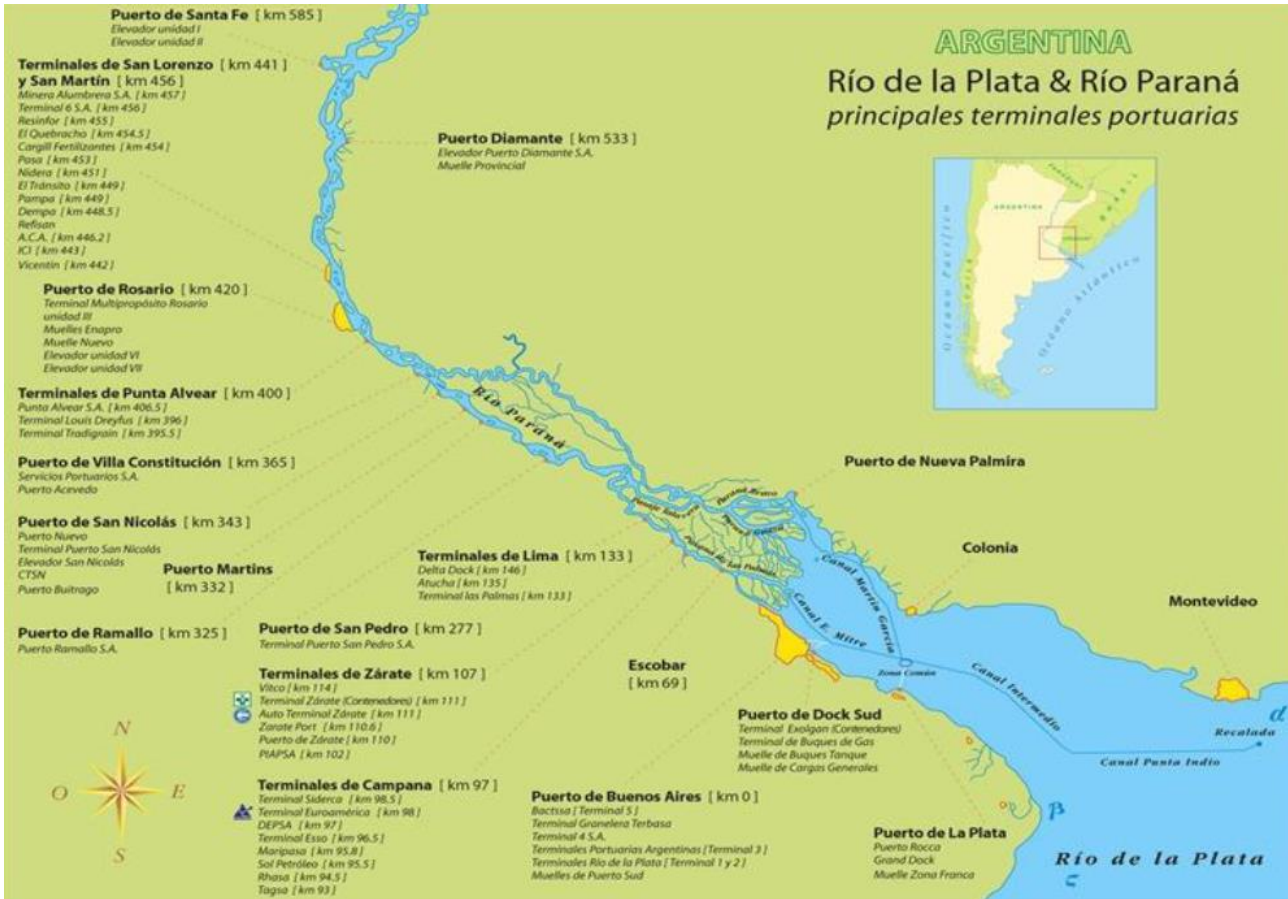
ARGENTINA
Río de la Plata & Río Paraná
principales terminales portuarias

Puerto de Santa Fe [ km 585 ]
Elevador unidad I
Elevador unidad II

Terminales de San Lorenzo [ km 441 ]
y San Martín [ km 456 ]
Minera Alumbrera S.A. [ km 457 ]
Terminal 6 S.A. [ km 456 ]
Resinfor [ km 455 ]
El Quebracho [ km 454.5 ]
Cargill Fertilizantes [ km 454 ]
Pasa [ km 453 ]
Nidera [ km 451 ]
El Tránsito [ km 449 ]
Pampa [ km 449 ]
Dempa [ km 448.5 ]
Refisan
A.C.A. [ km 446.2 ]
ICI [ km 443 ]
Vicentín [ km 442 ]

Puerto Diamante [ km 533 ]
Elevador Puerto Diamante S.A.
Muelle Provincial

Puerto de Rosario [ km 420 ]
Terminal Multipropósito Rosario unidad III
Muelles Enapro
Muelle Nuevo
Elevador unidad VI
Elevador unidad VII

Terminales de Punta Alvear [ km 400 ]
Punta Alvear S.A. [ km 406.5 ]
Terminal Louis Dreyfus [ km 396 ]
Terminal Tradigrain [ km 395.5 ]

Puerto de Villa Constitución [ km 365 ]
Servicios Portuarios S.A.
Puerto Acevedo

Puerto de San Nicolás [ km 343 ]
Puerto Nuevo
Terminal Puerto San Nicolás
Elevador San Nicolás
CTSN
Puerto Buitrago

Puerto Martins
[ km 332 ]

Puerto de Ramallo [ km 325 ]
Puerto Ramallo S.A.

Río Paraná

Puerto de Nueva Palmira

Terminales de Lima [ km 133 ]
Delta Dock [ km 146 ]
Atucha [ km 135 ]
Terminal las Palmas [ km 133 ]

Colonia

Puerto de San Pedro [ km 277 ]
Terminal Puerto San Pedro S.A.

Terminales de Zárate [ km 107 ]
Vitco [ km 114 ]
Terminal Zárate (Contenedores) [ km 111 ]
Auto Terminal Zárate [ km 111 ]
Zarate Port [ km 110.6 ]
Puerto de Zárate [ km 110 ]
PIAPSA [ km 102 ]

Escobar
[ km 69 ]

Canal Martín García
Canal E. Mitre
Zona Común
Canal Intermedio

Montevideo

Puerto de Dock Sud
Terminal Exolgan (Contenedores)
Terminal de Buques de Gas
Muelle de Buques Tanque
Muelle de Cargas Generales

Recalada
Canal Punta Indio

Terminales de Campana [ km 97 ]
Terminal Siderca [ km 98.5 ]
Terminal Euroamérica [ km 98 ]
DEPSA [ km 97 ]
Terminal Esso [ km 96.5 ]
Maripasa [ km 95.8 ]
Sol Petróleo [ km 95.5 ]
Rhasa [ km 94.5 ]
Tagsa [ km 93 ]

Puerto de Buenos Aires [ km 0 ]
Bactssa [ Terminal 5 ]
Terminal Granelera Terbasa
Terminal 4 S.A.
Terminales Portuarias Argentinas [ Terminal 3 ]
Terminales Río de la Plata [ Terminal 1 y 2 ]
Muelles de Puerto Sud

Puerto de La Plata
Puerto Rocca
Grand Dock
Muelle Zona Franca

Río de la Plata

N
O
E
S

ARGENTINA
Océano Pacífico
Océano Atlántico